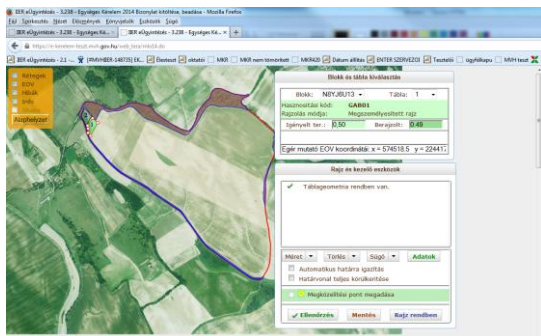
IIER eÜgyintézés - 3.238 - Egységes Kérelem 2014 Bizonylat kitöltése, beadása - Mozilla Firefox
Fájl Szerkesztés Nézet Előzmények Könyvjelzők Eszközök Súgó
IIER eÜgyintézés - 3.238 - Egységes Ké... × | IIER eÜgyintézés - 3.238 - Egységes Ké... × +
https://e-kerelem-teszt.mvh.gov.hu/web_terv/mbt3.do
IIER eÜgyintézés - 2.1 ... [RMVHBER-5487TS] EK... Ékeltezet oktató MKR MKR nem törzstört MKR430 Dátum állítás ENTER SZERVEZŐ Tesztelők ügyfélkapu MVH teszt
Kategóriák
EOV
Rétegek
Szöveg
Ábrázolás
Alaphelyzet
Blokk és tábla kiválasztás
Blokk: N8YJ6U13 Tábla: 1
Hasznosítási kód: GAB01
Rajzolás módja: Megszerkesztett rajz
Igényelt ter.: 0,50 Berajzolt: 0.49
Egér mutató EOV koordináta: x = 574518.5 y = 224417
Rajz és kezelő eszközök
Táblageometria rendben van.
Méret Törlés Súgó Adatok
Automatikus határra igazítás
Határvonal teljes kezelése
Megközelítési pont megadása
Ellenőrzés Mentés Rajz rendben